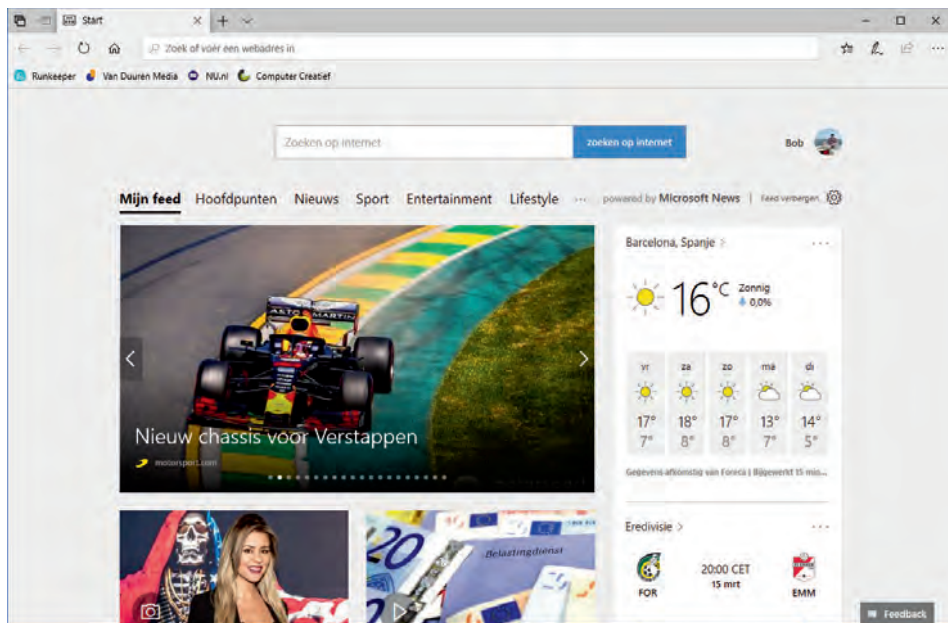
Start

Zoek of voer een webadres in

Runkeeper Van Duuren Media NU.nl Computer Creatief

Zoeken op internet
zoeken op internet

Bob

Mijn feed Hoofdpunten Nieuws Sport Entertainment Lifestyle ··· powered by Microsoft News | Feed verbergen

Nieuw chassis voor Verstappen
motorsport.com

Barcelona, Spanje >

16°C Zonnig
0,0%

| vr | za | zo | ma | di |
|---|---|---|---|---|
| 17° | 18° | 17° | 13° | 14° |
| 7° | 8° | 8° | 7° | 5° |

Gegevens afkomstig van Foreca | Bijgewerkt 15 min...

Eredivisie >

FOR 20:00 CET 15 mrt EMM

Belastingdienst

Feedback